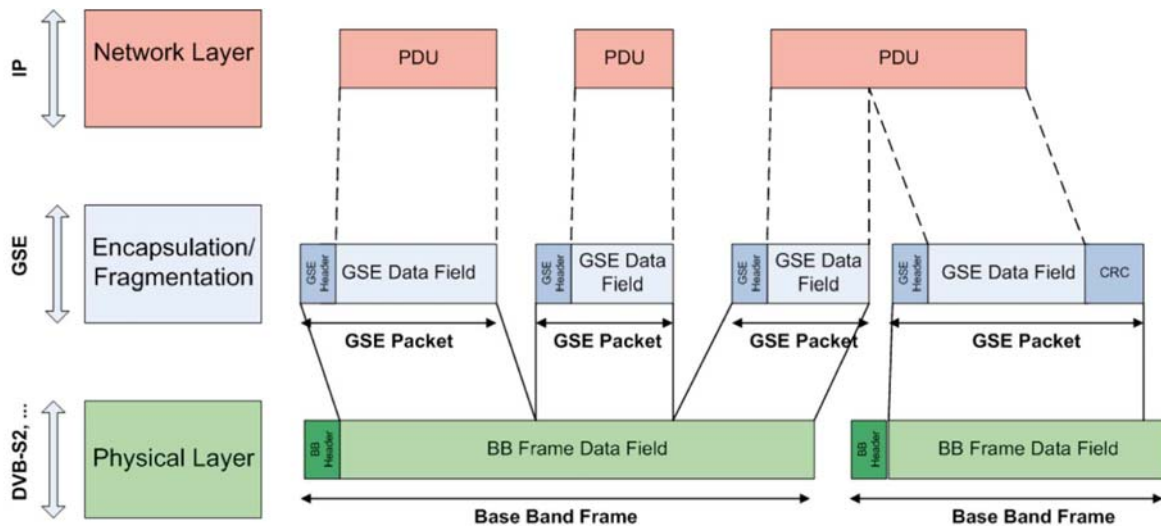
IP

Network Layer

PDU

PDU

PDU

GSE

Encapsulation/ Fragmentation

GSE Header

GSE Data Field

GSE Header

GSE Data Field

GSE Header

GSE Data Field

GSE Header

GSE Data Field

CRC

GSE Packet

GSE Packet

GSE Packet

GSE Packet

DVB-S2, ...

Physical Layer

BB Header

BB Frame Data Field

BB Header

BB Frame Data Field

Base Band Frame

Base Band Frame